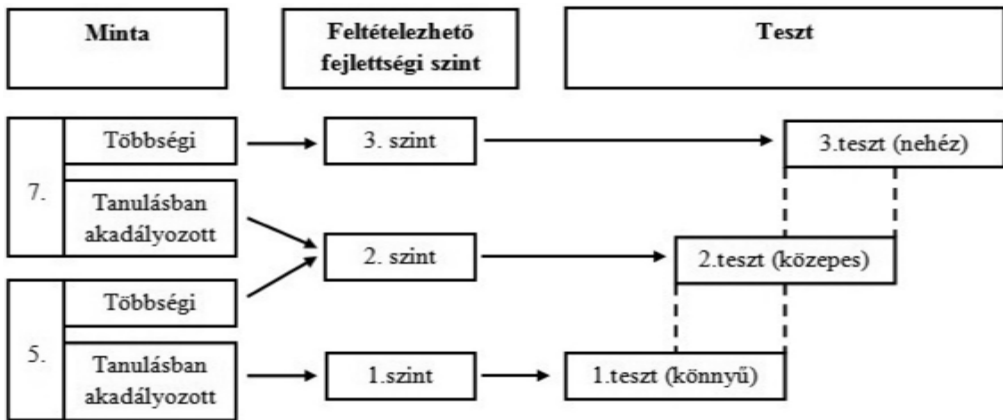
Minta

Feltételezhető fejlettségi szint

Teszt

7.

Többségi

Tanulásban akadályozott

5.

Többségi

Tanulásban akadályozott

3. szint

2. szint

1.szint

3.teszt (nehéz)

2.teszt (közepes)

1.teszt (könnyű)